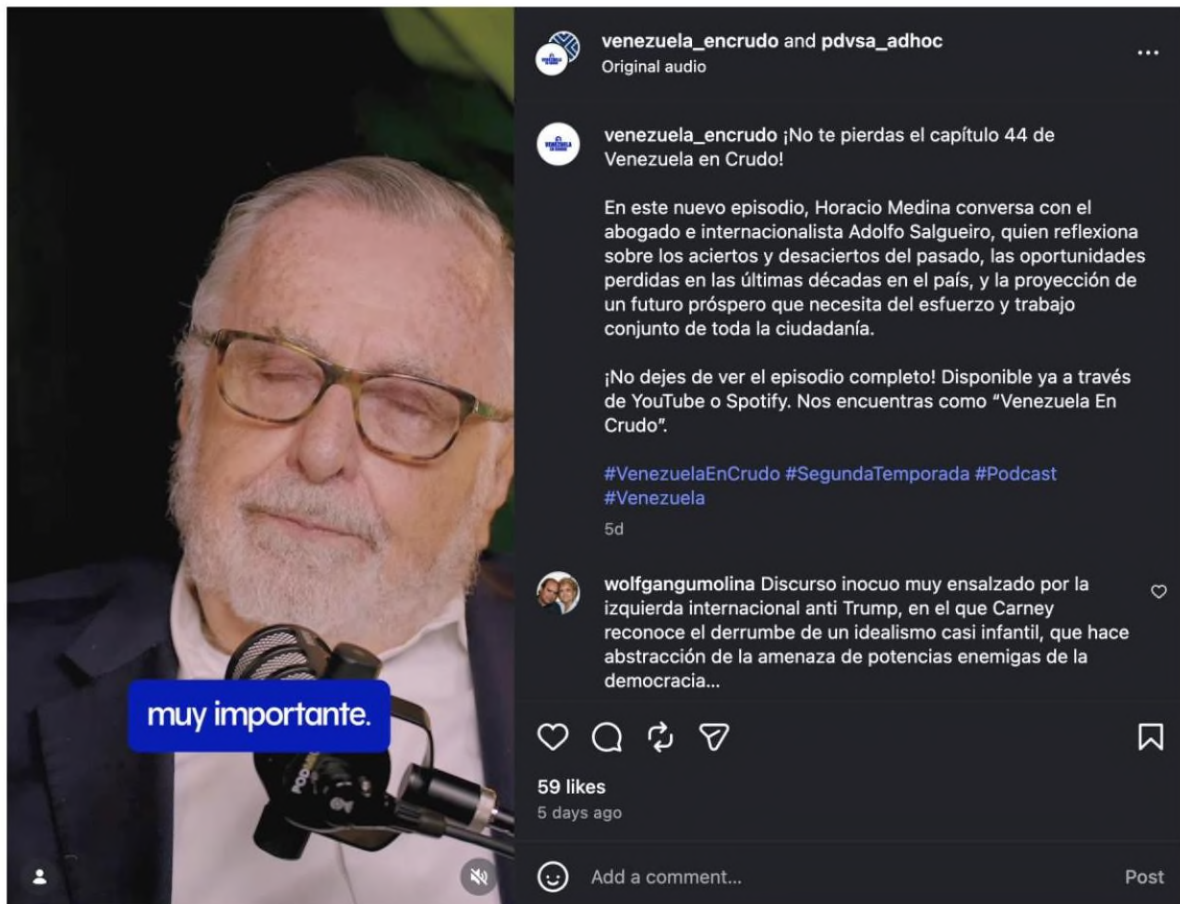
muy importante.

venezuela_encrudo and pdvsa_adhoc
Original audio

venezuela_encrudo ¡No te pierdas el capítulo 44 de Venezuela en Crudo!

En este nuevo episodio, Horacio Medina conversa con el abogado e internacionalista Adolfo Salgueiro, quien reflexiona sobre los aciertos y desaciertos del pasado, las oportunidades perdidas en las últimas décadas en el país, y la proyección de un futuro próspero que necesita del esfuerzo y trabajo conjunto de toda la ciudadanía.

¡No dejes de ver el episodio completo! Disponible ya a través de YouTube o Spotify. Nos encuentras como "Venezuela En Crudo".

#VenezuelaEnCrudo #SegundaTemporada #Podcast #Venezuela

5d

wolfgangumolina Discurso inocuo muy ensalzado por la izquierda internacional anti Trump, en el que Carney reconoce el derrumbe de un idealismo casi infantil, que hace abstracción de la amenaza de potencias enemigas de la democracia...

59 likes
5 days ago

Add a comment...
Post